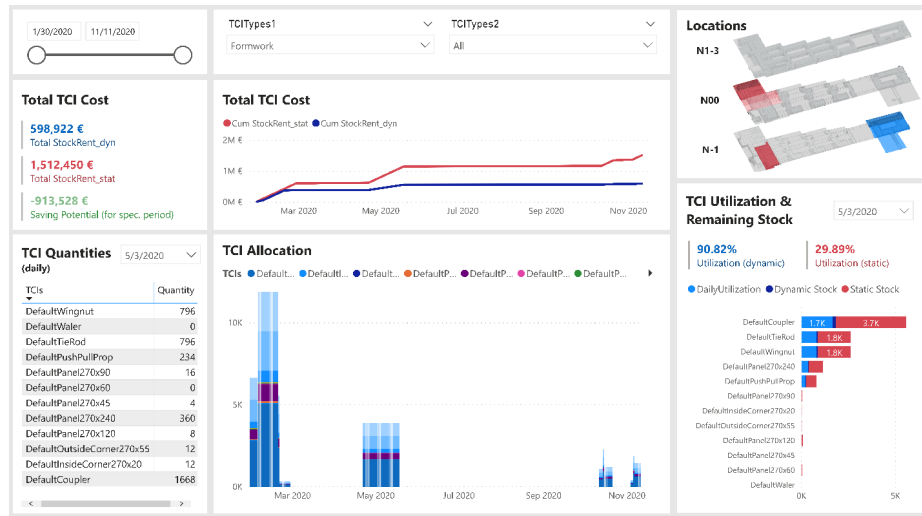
1/30/2020 11/11/2020

TCITypes1
Formwork

TCITypes2
All

Locations
N1-3
N00
N-1

Total TCI Cost
598,922 €
Total StockRent_dyn
1,512,450 €
Total StockRent_stat
-913,528 €
Saving Potential (for spec. period)

Total TCI Cost
● Cum StockRent_stat ● Cum StockRent_dyn
2M €
1M €
0M €
Mar 2020 May 2020 Jul 2020 Sep 2020 Nov 2020

TCI Utilization & Remaining Stock
5/3/2020
90.82%
Utilization (dynamic)
29.89%
Utilization (static)
● DailyUtilization ● Dynamic Stock ● Static Stock

| DefaultCoupler | 1.7K | 3.7K |
|---|---|---|
| DefaultTieRod | | 1.8K |
| DefaultWingnut | | 1.8K |
| DefaultPanel270x240 | | |
| DefaultPushPullProp | | |
| DefaultPanel270x90 | | |
| DefaultInsideCorner270x20 | | |
| DefaultOutsideCorner270x55 | | |
| DefaultPanel270x120 | | |
| DefaultPanel270x45 | | |
| DefaultPanel270x60 | | |
| DefaultWaler | | |

0K 5K

TCI Quantities (daily)
5/3/2020

| TCIs | Quantity |
|---|---|
| DefaultWingnut | 796 |
| DefaultWaler | 0 |
| DefaultTieRod | 796 |
| DefaultPushPullProp | 234 |
| DefaultPanel270x90 | 16 |
| DefaultPanel270x60 | 0 |
| DefaultPanel270x45 | 4 |
| DefaultPanel270x240 | 360 |
| DefaultPanel270x120 | 8 |
| DefaultOutsideCorner270x55 | 12 |
| DefaultInsideCorner270x20 | 12 |
| DefaultCoupler | 1668 |

TCI Allocation
TCIs ● Default... ● DefaultI... ● Default... ● DefaultP... ● DefaultP... ● DefaultP... ● DefaultP...
10K
5K
0K
Mar 2020 May 2020 Jul 2020 Sep 2020 Nov 2020